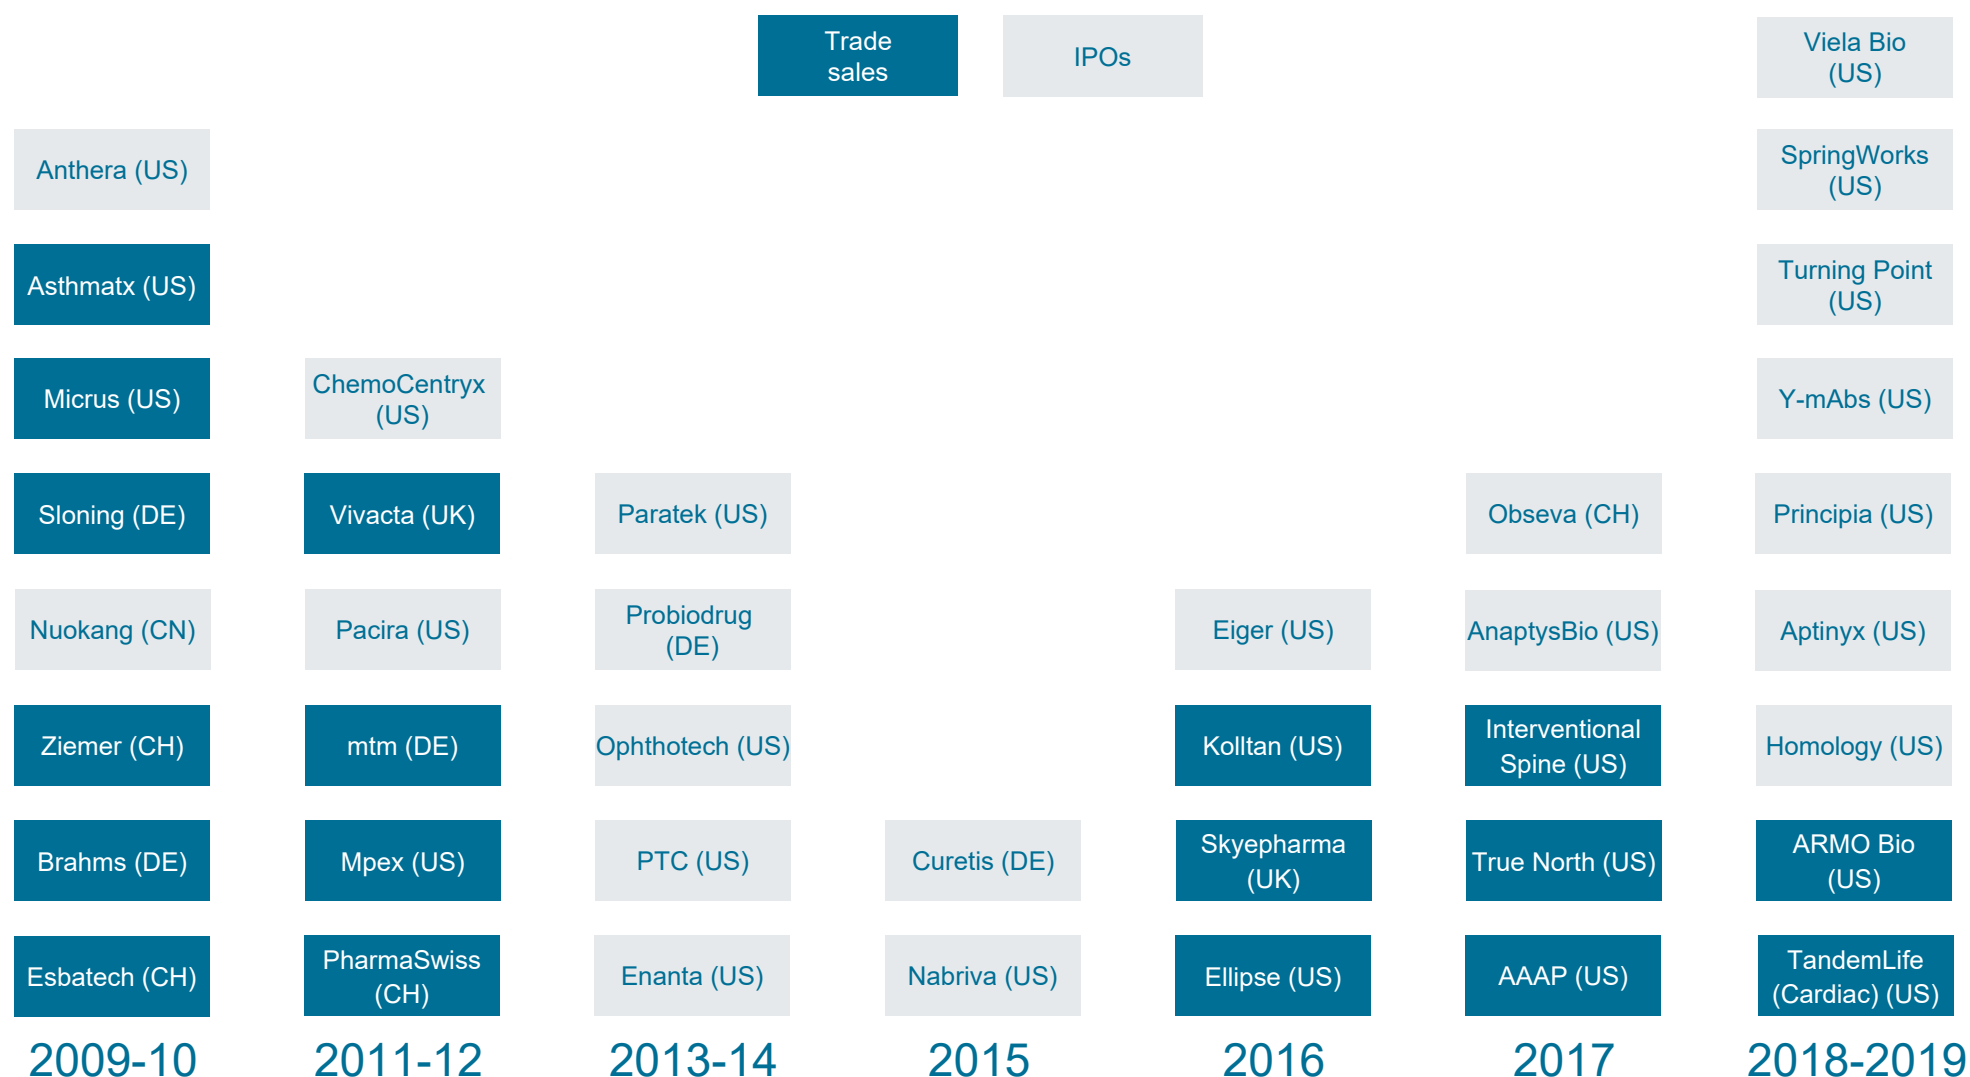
Trade sales

IPOs

Anthera (US)
Asthmatx (US)
Micrus (US)
Sloning (DE)
Nuokang (CN)
Ziemer (CH)
Brahms (DE)
Esbatech (CH)
2009-10

ChemoCentryx (US)
Vivacta (UK)
Pacira (US)
mtm (DE)
Mpex (US)
PharmaSwiss (CH)
2011-12

Paratek (US)
Probiodrug (DE)
Ophthotech (US)
PTC (US)
Enanta (US)
2013-14

Curetis (DE)
Nabriva (US)
2015

Eiger (US)
Kolltan (US)
Skyepharma (UK)
Ellipse (US)
2016

Obseva (CH)
AnaptysBio (US)
Interventional Spine (US)
True North (US)
AAAP (US)
2017

Viela Bio (US)
SpringWorks (US)
Turning Point (US)
Y-mAbs (US)
Principia (US)
Aptinyx (US)
Homology (US)
ARMO Bio (US)
TandemLife (Cardiac) (US)
2018-2019